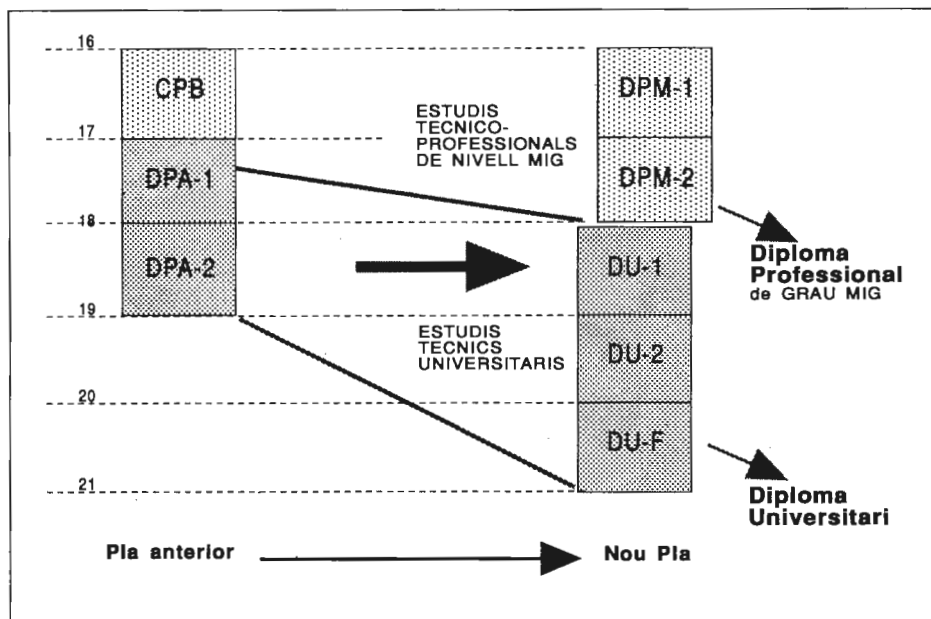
16

CPB

17

DPA-1

18

DPA-2

19

20

21

ESTUDIS TECNICO-PROFESSIONALS DE NIVELL MIG

DPM-1

DPM-2

Diploma Professional de GRAU MIG

DU-1

ESTUDIS TECNICS UNIVERSITARIS

DU-2

DU-F

Diploma Universitari

Pla anterior

Nou Pla